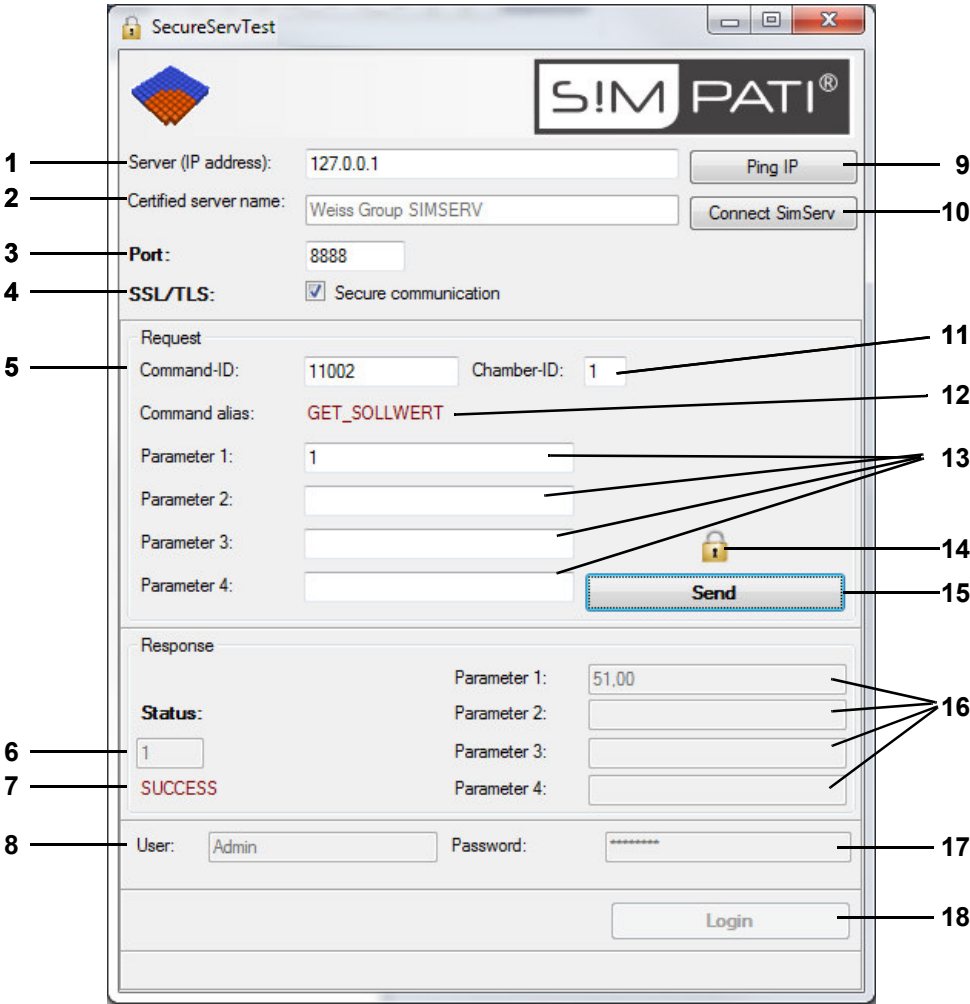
SecureServTest

S!M PATI®

1 Server (IP address): 127.0.0.1
Ping IP 9
2 Certified server name: Weiss Group SIMSERV
Connect SimServ 10
3 Port: 8888
4 SSL/TLS: Secure communication

Request
5 Command-ID: 11002 Chamber-ID: 1 11
Command alias: GET_SOLLWERT 12
Parameter 1: 1 13
Parameter 2:
Parameter 3:
14
Parameter 4:
Send 15

Response
Parameter 1: 51,00 16
Status: Parameter 2:
6 1 Parameter 3:
7 SUCCESS Parameter 4:

8 User: Admin Password: ********* 17

Login 18